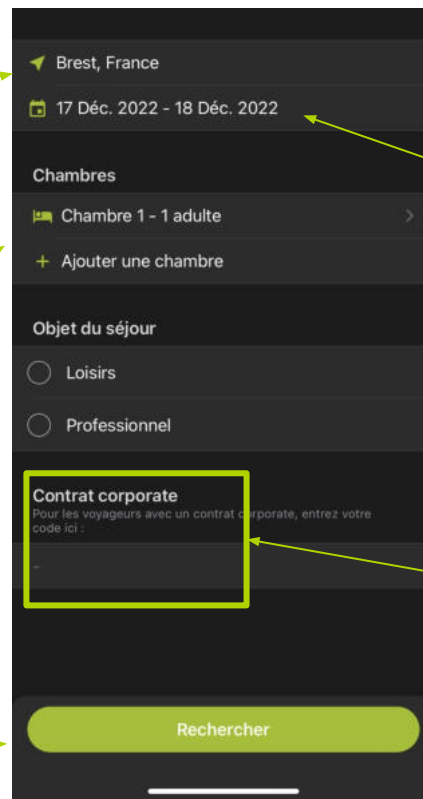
Brest, France

17 Déc. 2022 - 18 Déc. 2022

Chambres

Chambre 1 - 1 adulte

+ Ajouter une chambre

Objet du séjour

Loisirs

Professionnel

Contrat corporate

Pour les voyageurs avec un contrat c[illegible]rporate, entrez votre code ici :

-

Rechercher